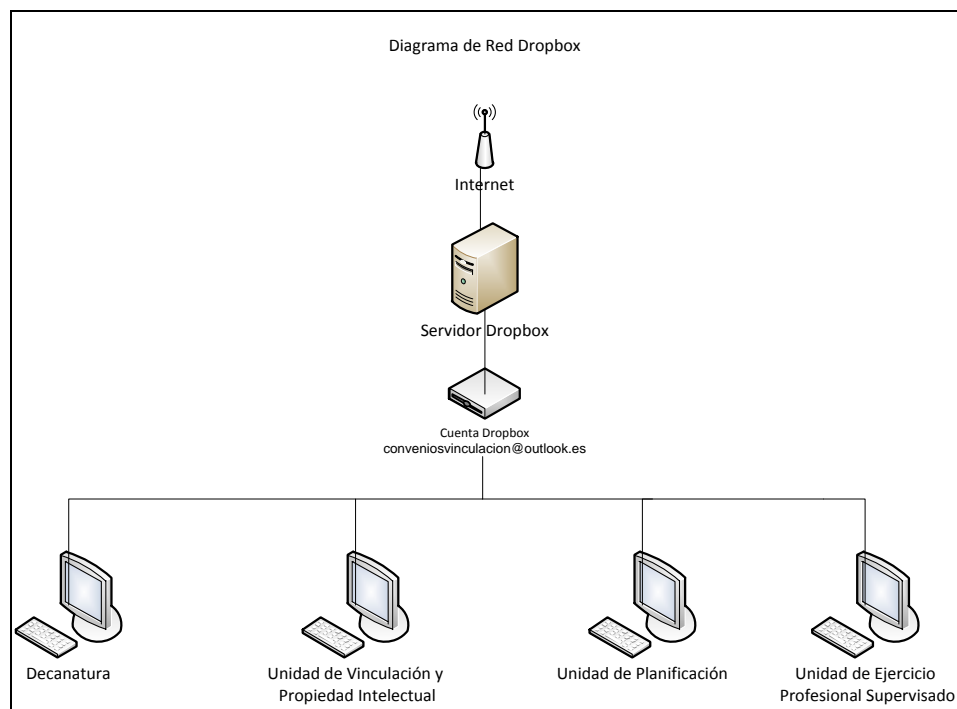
Diagrama de Red Dropbox

Internet

Servidor Dropbox

Cuenta Dropbox
conveniosvinculacion@outlook.es

Decanatura

Unidad de Vinculación y Propiedad Intelectual

Unidad de Planificación

Unidad de Ejercicio Profesional Supervisado